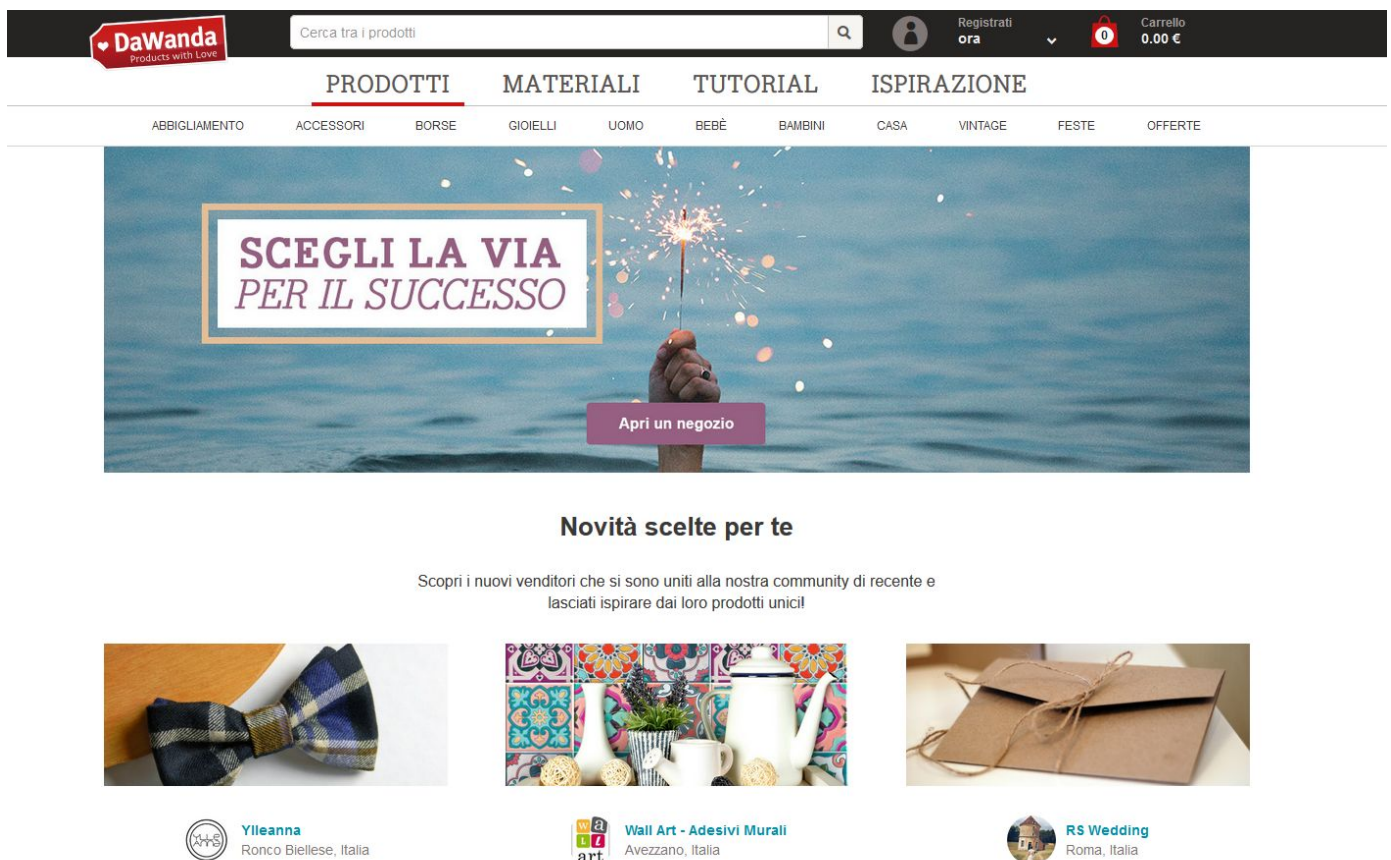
DaWanda
Products with Love

Cerca tra i prodotti

Registrati ora

0

Carrello
0.00 €

PRODOTTI MATERIALI TUTORIAL ISPIRAZIONE

ABBIGLIAMENTO ACCESSORI BORSE GIOIELLI UOMO BEBÈ BAMBINI CASA VINTAGE FESTE OFFERTE

SCEGLI LA VIA
PER IL SUCCESSO

Apri un negozio

Novità scelte per te

Scopri i nuovi venditori che si sono uniti alla nostra community di recente e lasciati ispirare dai loro prodotti unici!

Ylleanna
Ronco Biellese, Italia

Wall Art - Adesivi Murali
Avezzano, Italia

RS Wedding
Roma, Italia